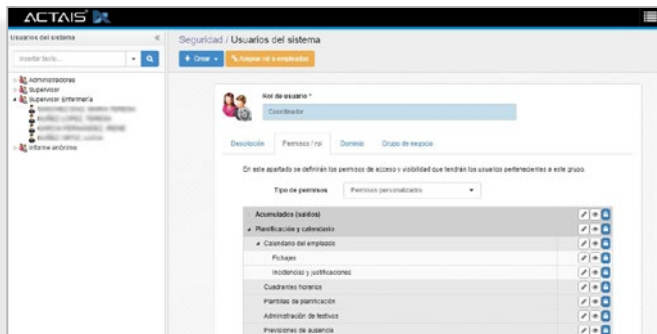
ACTAIS

Usuarios del sistema «

Insertar texto...

Administradores
Supervisor
Supervisor Enfermería
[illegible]
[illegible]
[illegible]
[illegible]
Informe anónimo

Seguridad / Usuarios del sistema

+ Crear ▾ Asignar rol a empleados

Rol de usuario *
Coordinador

Descripción Permisos / rol Dominio Grupo de espacio

En este apartado se definirán los permisos de acceso y visibilidad que tendrán los usuarios pertenecientes a este grupo.

Tipo de permisos Permisos personalizados ▾

Acumulados (saldos)
Planificación y calendarios
Calendario del empleado
Fichajes
Incidencias y justificaciones
Cuadrantes horarios
Plantillas de planificación
Administración de festivos
Previsiones de ausencia